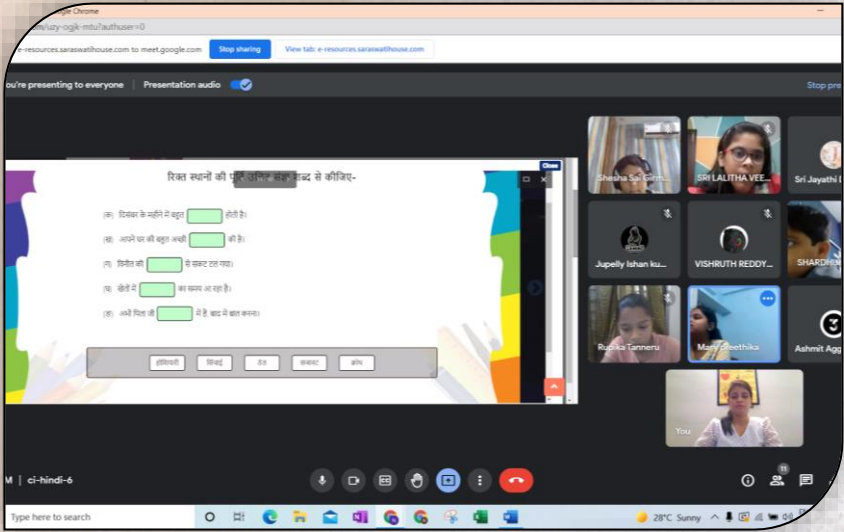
Google Chrome
/uzy-ogjk-mtu?authuser=0
e-resources.saraswatihouse.com to meet.google.com Stop sharing View tab: e-resources.saraswatihouse.com
ou're presenting to everyone Presentation audio
Stop pre

रिक्त स्थानों की पूर्ति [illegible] शब्द से कीजिए-
Close
(क) दिसंबर के महीने में बहुत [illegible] होती है।
(ख) आपने घर की बहुत अच्छी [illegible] की है।
(ग) विनीत की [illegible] से संकट टल गया।
(घ) खेतों में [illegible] का समय आ रहा है।
(ङ) अभी पिता जी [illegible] में हैं, बाद में बात करना।
होशियारी सिंचाई तेल सजावट क्रोध

Shesha Sai Giri...
SRI LALITHA VEE...
Sri Jayathi
Jupelly Ishan ku...
VISHRUTH REDDY...
SHARDHI
Rudika Tanneru
Many Preethika
Ashmit Agg
You

M | ci-hindi-6
11
Type here to search
28°C Sunny